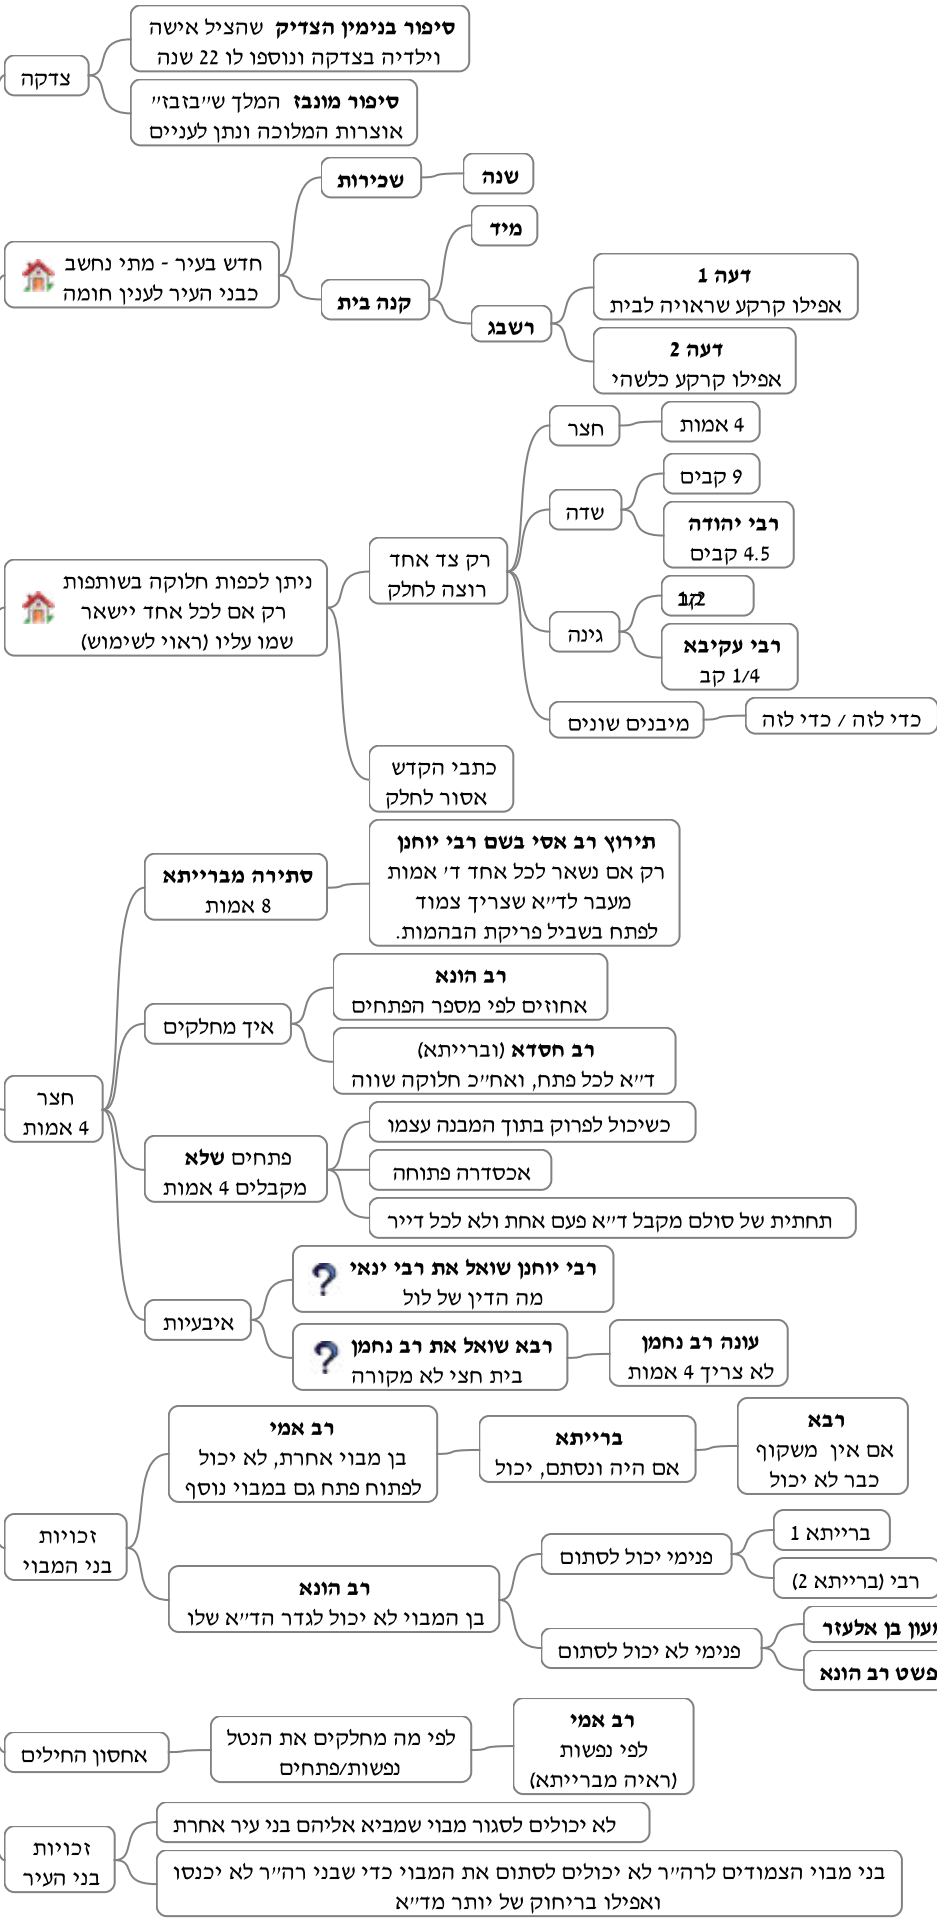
צדקה

**סיפור בנימין הצדיק** שהציל אישה וילדיה בצדקה ונוספו לו 22 שנה

**סיפור מונבז** המלך ש"בזבז" אוצרות המלוכה ונתן לעניים

חדש בעיר - מתי נחשב כבני העיר לענין חומה

**שכירות**

**שנה**

**קנה בית**

**מיד**

**רשבג**

**דעה 1**
אפילו קרקע שראויה לבית

**דעה 2**
אפילו קרקע כלשהי

ניתן לכפות חלוקה בשותפות רק אם לכל אחד יישאר שמו עליו (ראוי לשימוש)

רק צד אחד רוצה לחלק

חצר

4 אמות

שדה

9 קבים

**רבי יהודה**
4.5 קבים

גינה

1/2 קב

**רבי עקיבא**
1/4 קב

מיבנים שונים

כדי לזה / כדי לזה

כתבי הקדש אסור לחלק

חצר 4 אמות

**סתירה מברייתא**
8 אמות

**תירוץ רב אסי בשם רבי יוחנן**
רק אם נשאר לכל אחד ד' אמות מעבר לד"א שצריך צמוד לפתח בשביל פריקת הבהמות.

איך מחלקים

**רב הונא**
אחוזים לפי מספר הפתחים

**רב חסדא** (ובריייתא)
ד"א לכל פתח, ואח"כ חלוקה שווה

פתחים **שלא** מקבלים 4 אמות

כשיכול לפרוק בתוך המבנה עצמו

אכסדרה פתוחה

תחתית של סולם מקבל ד"א פעם אחת ולא לכל דייר

איבעיות

**רבי יוחנן שואל את רבי ינאי**
מה הדין של לול

**רבא שואל את רב נחמן**
בית חצי לא מקורה

**עונה רב נחמן**
לא צריך 4 אמות

זכויות בני המבוי

**רב אמי**
בן מבוי אחרת, לא יכול לפתוח פתח גם במבוי נוסף

**ברייתא**
אם היה ונסתם, יכול

**רבא**
אם אין משקוף כבר לא יכול

**רב הונא**
בן המבוי לא יכול לגדר הד"א שלו

פנימי יכול לסתום

ברייתא 1

רבי (ברייתא 2

פנימי לא יכול לסתום

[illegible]עון בן אלעזר

פשט רב הונא

אחסון החילים

לפי מה מחלקים את הנטל
נפשות/פתחים

**רב אמי**
לפי נפשות
(ראיה מברייתא)

זכויות בני העיר

לא יכולים לסגור מבוי שמביא אליהם בני עיר אחרת

בני מבוי הצמודים לרה"ר לא יכולים לסתום את המבוי כדי שבני רה"ר לא יכנסו ואפילו בריחוק של יותר מד"א